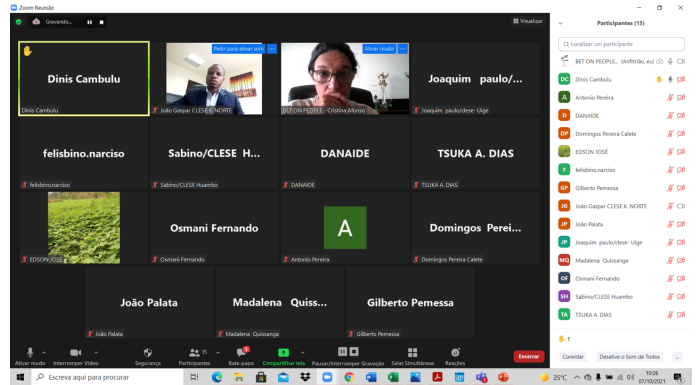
Zoom Reunião

Gravando... Visualizar

Dinis Cambulu
Dinis Cambulu

Pedir para ativar som
João Gaspar CLESE K. NORTE

Ativar áudio
BET ON PEOPLE - Cristina Afonso

Joaquim paulo/...
Joaquim paulo/clese- Uige

felisbino.narciso
felisbino.narciso

Sabino/CLESE H...
Sabino/CLESE Huambo

DANAIDE
DANAIDE

TSUKA A. DIAS
TSUKA A. DIAS

EDSON JOSÉ

Osmani Fernando
Osmani Fernando

A
Antonio Pereira

Domingos Perei...
Domingos Pereira Calete

João Palata
João Palata

Madalena Quiss...
Madalena Quissanga

Gilberto Pemessa
Gilberto Pemessa

Ativar mudo Interromper Vídeo Segurança Participantes 15 Bate-papo Compartilhar tela Pausar/Interromper Gravação Salas Simultâneas Reações Encerrar

Participantes (15)

Localizar um participante

BET ON PEOPLE... (Anfitrião, eu)
DC Dinis Cambulu
A Antonio Pereira
D DANAIDE
DP Domingos Pereira Calete
EDSON JOSÉ
F felisbino.narciso
GP Gilberto Pemessa
JG João Gaspar CLESE K. NORTE
JP João Palata
JP Joaquim paulo/clese- Uige
MQ Madalena Quissanga
OF Osmani Fernando
SH Sabino/CLESE Huambo
TA TSUKA A. DIAS

1

Convidar Desative o Som de Todos

Escreva aqui para procurar

25°C
10:26
07/10/2021